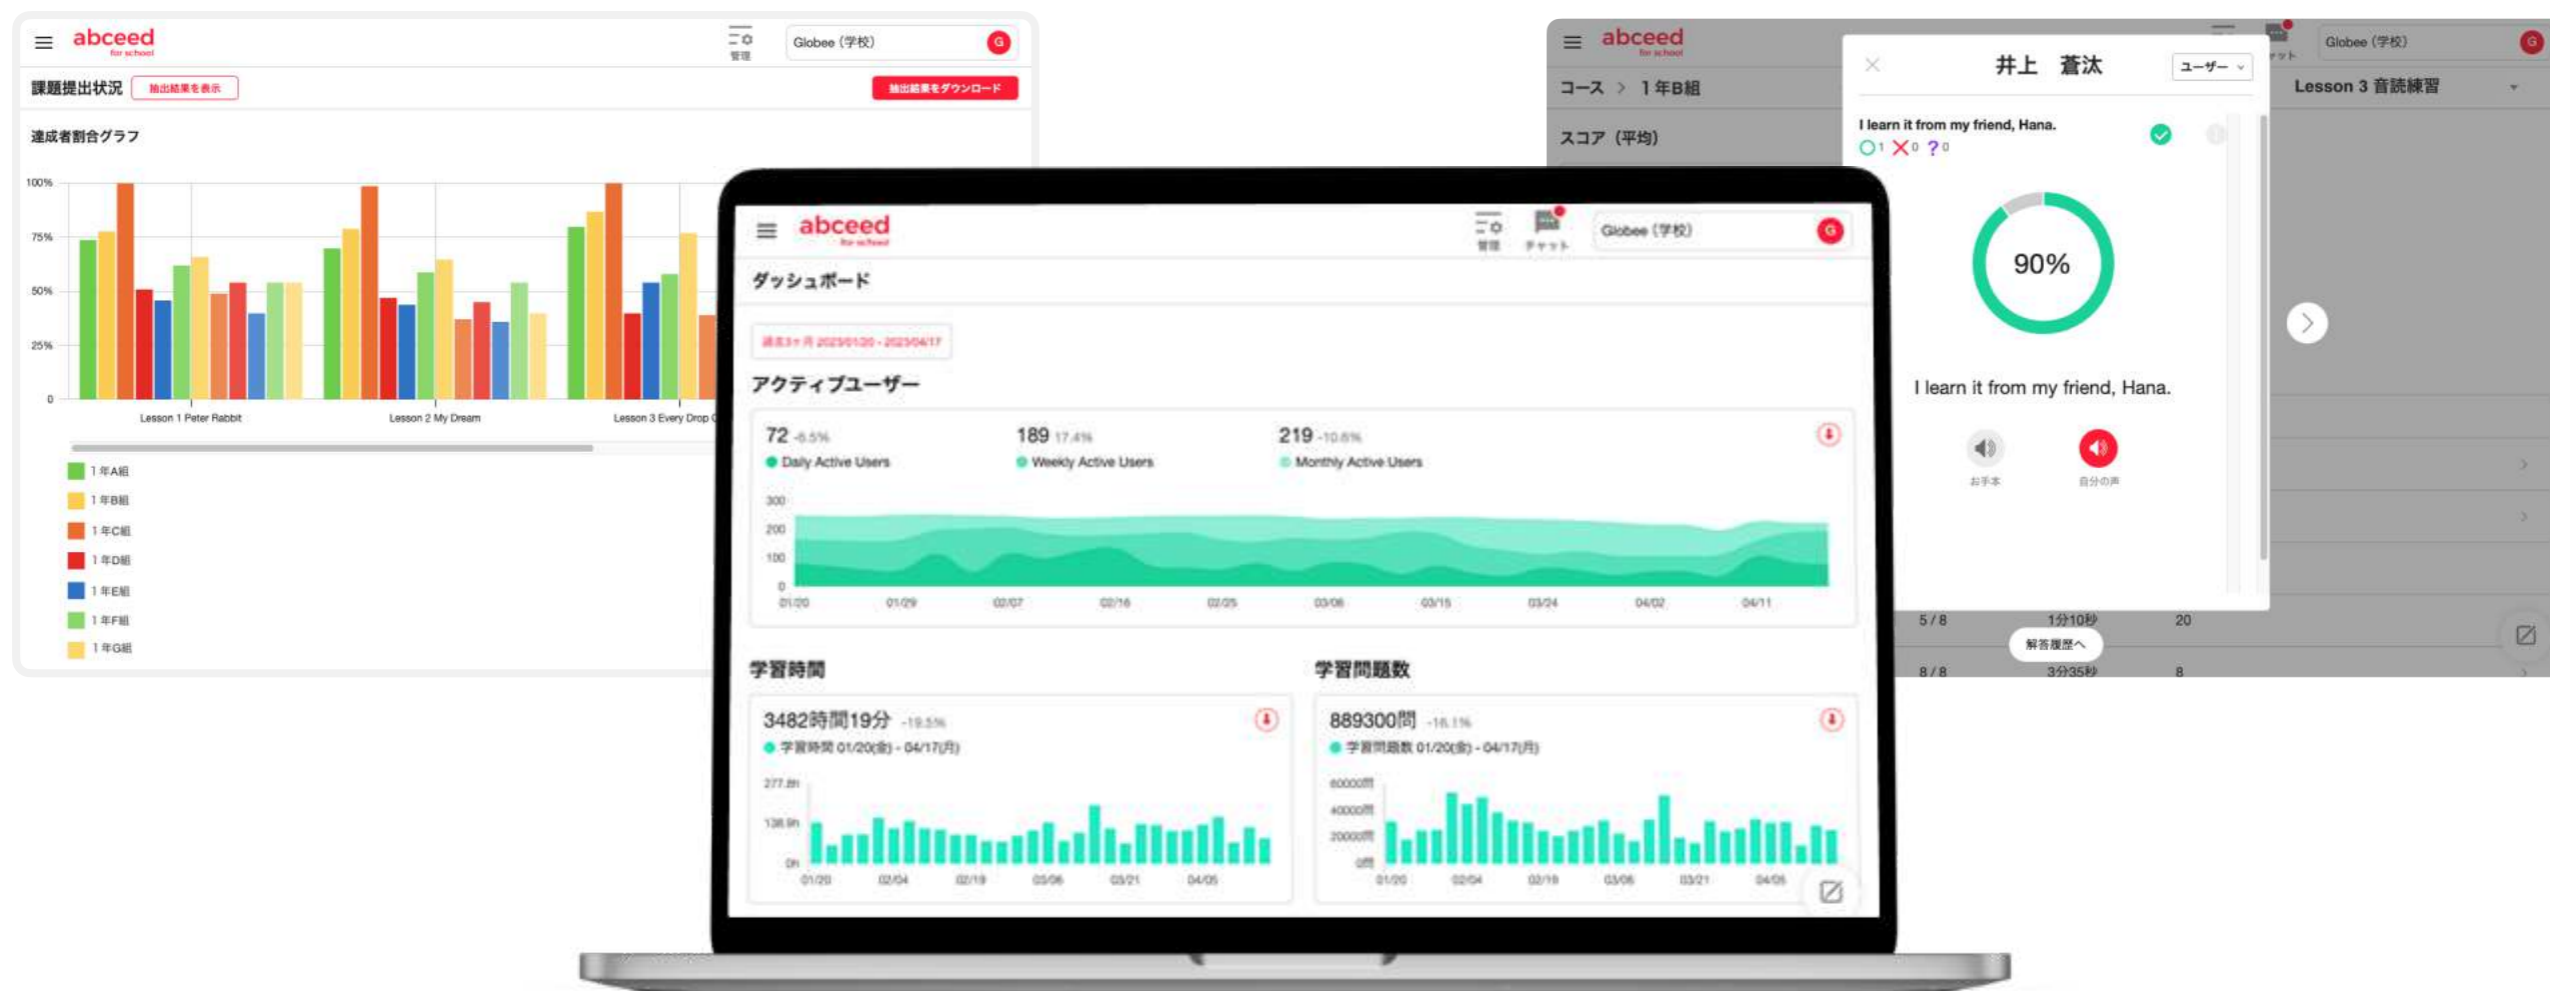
abceed for school
管理
Globee (学校)
G
課題提出状況 抽出結果を表示
抽出結果をダウンロード
達成者割合グラフ
100%
75%
50%
25%
0
Lesson 1 Peter Rabbit
Lesson 2 My Dream
Lesson 3 Every Drop
1年A組
1年B組
1年C組
1年D組
1年E組
1年F組
1年G組

abceed for school
管理
チャット
Globee (学校)
G
ダッシュボード
過去3ヶ月 2023/01/20 - 2023/04/17
アクティブユーザー
72 -8.5%
Daily Active Users
189 17.4%
Weekly Active Users
219 -10.6%
Monthly Active Users
300
200
100
0
01/20 01/29 02/07 02/16 02/25 03/06 03/15 03/24 04/02 04/11
学習時間
3482時間19分 -19.5%
学習時間 01/20(金) - 04/17(月)
277.8h
138.9h
0h
01/20 02/04 02/19 03/06 03/21 04/05
学習問題数
889300問 -16.1%
学習問題数 01/20(金) - 04/17(月)
60000問
40000問
20000問
0問
01/20 02/04 02/19 03/06 03/21 04/05

abceed for school
チャット
Globee (学校)
G
コース > 1年B組
スコア (平均)
Lesson 3 音読練習
井上 蒼汰
ユーザー
I learn it from my friend, Hana.
1 0 0
90%
I learn it from my friend, Hana.
お手本
自分の声
5 / 8 1分10秒 20
解答履歴へ
8 / 8 3分35秒 8